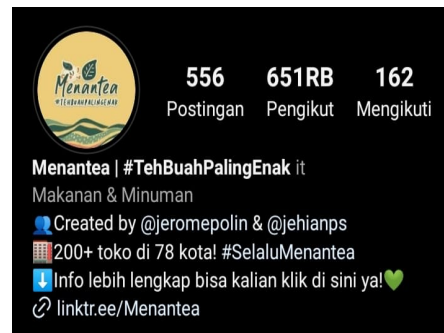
Menantea
#TEHBUAHPALINGENAK

556
Postingan

651RB
Pengikut

162
Mengikuti

Menantea | #TehBuahPalingEnak it
Makanan & Minuman
👥Created by @jeromepolin & @jehianps
🏢200+ toko di 78 kota! #SelaluMenantea
⬇️Info lebih lengkap bisa kalian klik di sini ya!💚
🔗 linktr.ee/Menantea